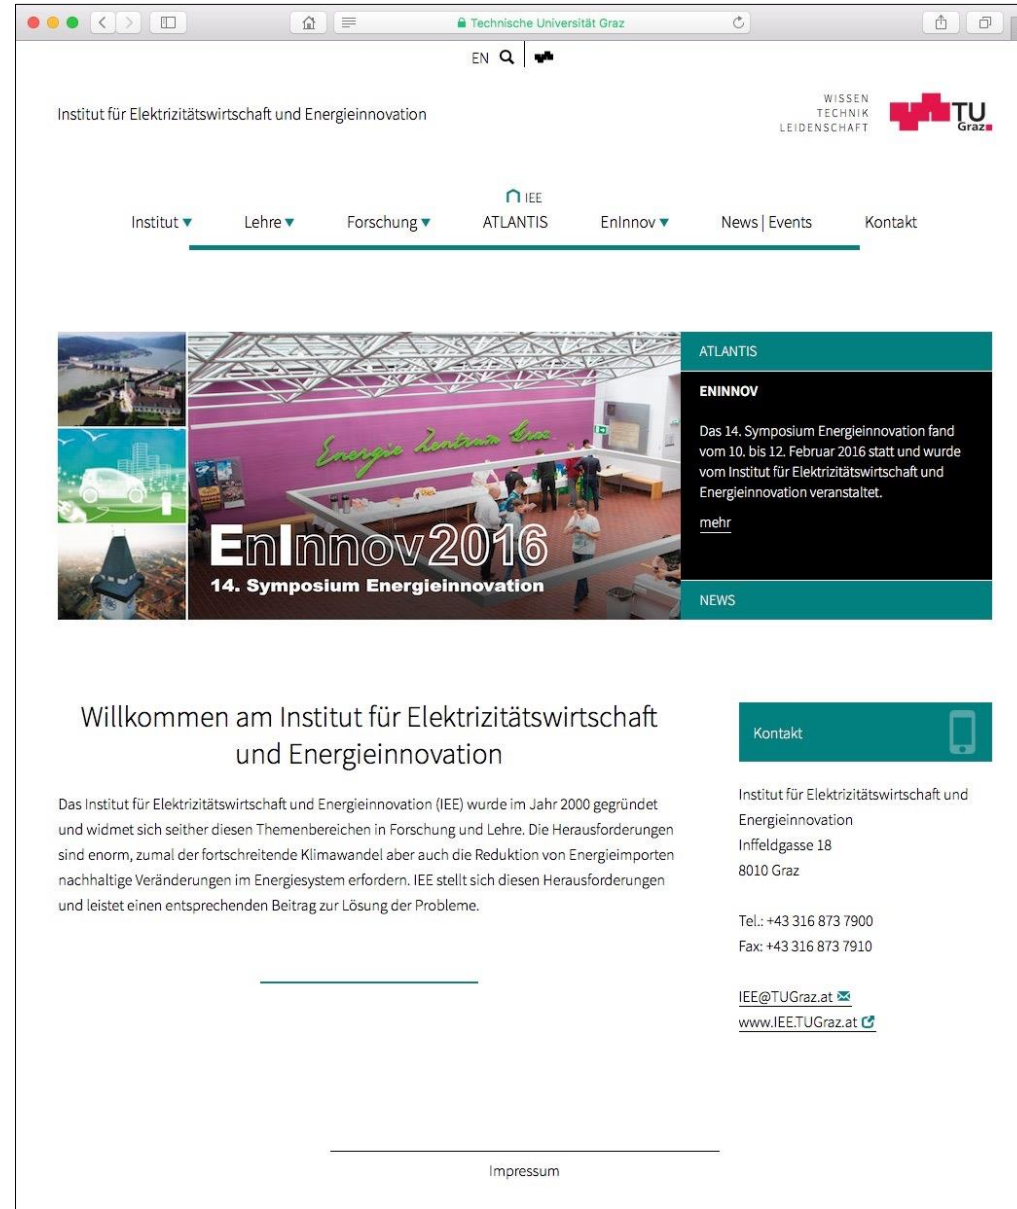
Technische Universität Graz

EN

Institut für Elektrizitätswirtschaft und Energieinnovation

WISSEN
TECHNIK
LEIDENSCHAFT

TU Graz

IEE

Institut ▾ Lehre ▾ Forschung ▾ ATLANTIS EnInnov ▾ News | Events Kontakt

Energie Zentrum Graz

EnInnov2016
14. Symposium Energieinnovation

ATLANTIS

ENINNOV

Das 14. Symposium Energieinnovation fand vom 10. bis 12. Februar 2016 statt und wurde vom Institut für Elektrizitätswirtschaft und Energieinnovation veranstaltet.

mehr

NEWS

Willkommen am Institut für Elektrizitätswirtschaft und Energieinnovation

Das Institut für Elektrizitätswirtschaft und Energieinnovation (IEE) wurde im Jahr 2000 gegründet und widmet sich seither diesen Themenbereichen in Forschung und Lehre. Die Herausforderungen sind enorm, zumal der fortschreitende Klimawandel aber auch die Reduktion von Energieimporten nachhaltige Veränderungen im Energiesystem erfordern. IEE stellt sich diesen Herausforderungen und leistet einen entsprechenden Beitrag zur Lösung der Probleme.

Kontakt

Institut für Elektrizitätswirtschaft und Energieinnovation
Inffeldgasse 18
8010 Graz

Tel.: +43 316 873 7900
Fax: +43 316 873 7910

IEE@TUGraz.at
www.IEE.TUGraz.at

Impressum